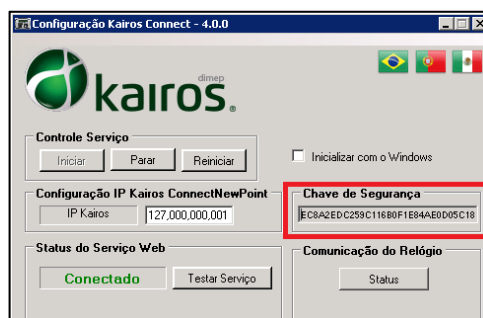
Configuração Kairos Connect - 4.0.0

kairos dimep

Controle Serviço

Iniciar Parar Reiniciar

Inicializar com o Windows

Configuração IP Kairos ConnectNewPoint

IP Kairos 127,000,000,001

Chave de Segurança

EC8A2EDC259C116B0F1E84AE0D05C18

Status do Serviço Web

Conectado Testar Serviço

Comunicação do Relógio

Status